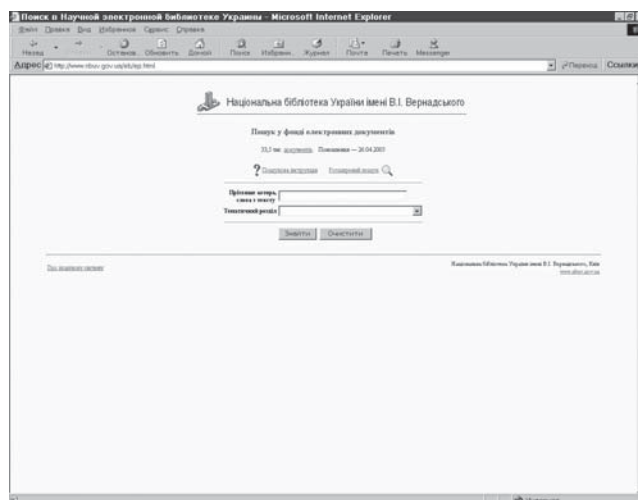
Поиск в Научной электронной библиотеке Украины - Microsoft Internet Explorer

Файл Правка Вид Избранное Сервис Справка

Назад Остановить Обновить Домой Поиск Избранное Журнал Почта Печать Messenger

Адрес http://www.nbuv.gov.ua/eb/ep.html

Переход Ссылки

Національна бібліотека України імені В.І. Вернадського

Пошук у фонді електронних документів

33,5 тис. документів. Поновлення — 26.04.2003

Пошукова інструкція Розширений пошук

Прізвище автора, слова з тексту

Тематичний розділ

Знайти Очистити

Про видавців системи

Національна бібліотека України імені В.І. Вернадського, Київ
www.nbuv.gov.ua

Интернет